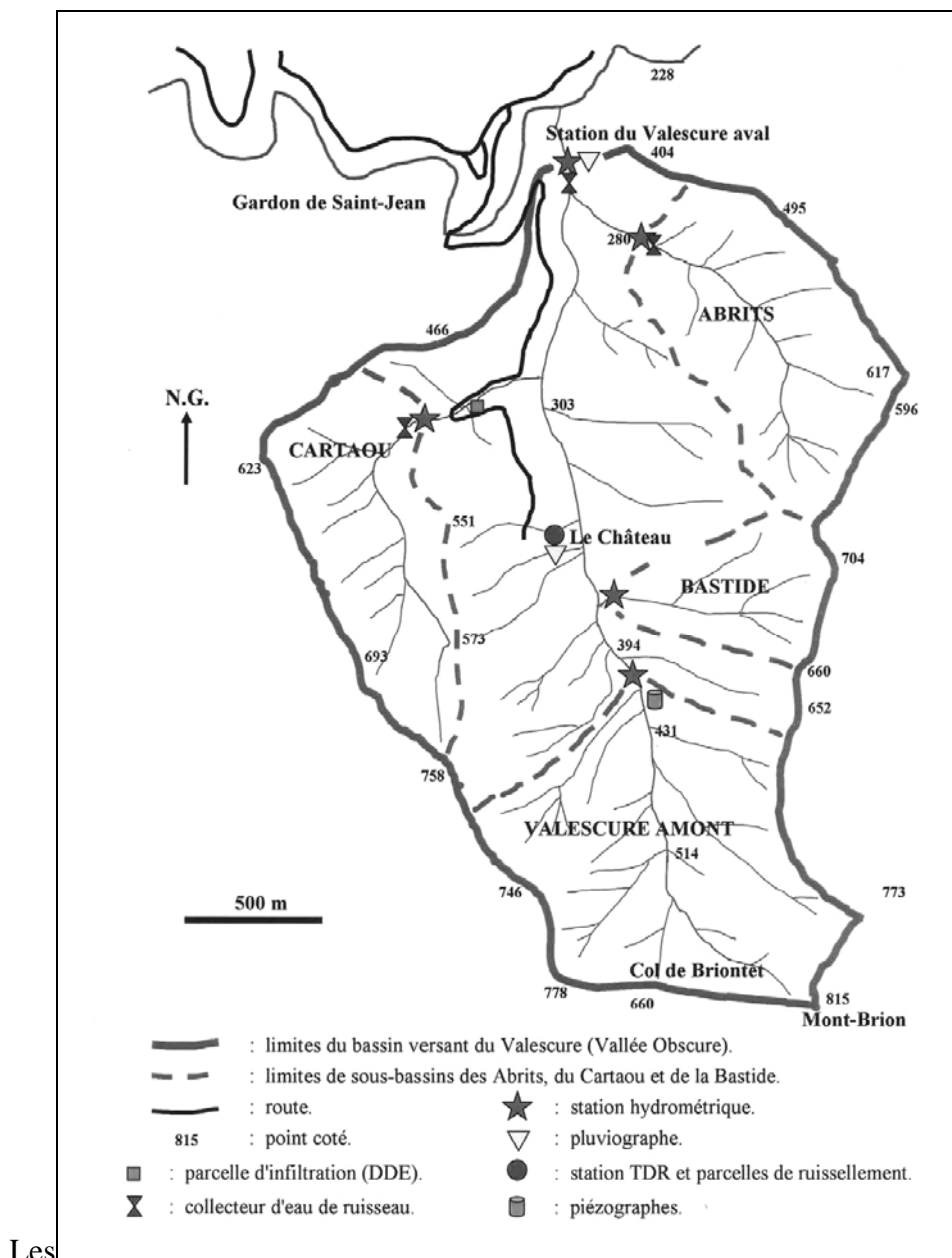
228

Station du Valescure aval

404

Gardon de Saint-Jean

495

280

ABRITS

466

617

N.G.

596

303

CARTAOU

623

551

Le Château

704

BASTIDE

573

693

394

660

652

431

758

VALESCURE AMONT

514

500 m

746

773

Col de Briontet

778

660

815

Mont-Brion

: limites du bassin versant du Valescure (Vallée Obscure).

: limites de sous-bassins des Abrits, du Cartaou et de la Bastide.

: route.

: station hydrométrique.

815 : point coté.

: pluviographe.

: parcelle d'infiltration (DDE).

: station TDR et parcelles de ruissellement.

: collecteur d'eau de ruisseau.

: piézographes.

Les